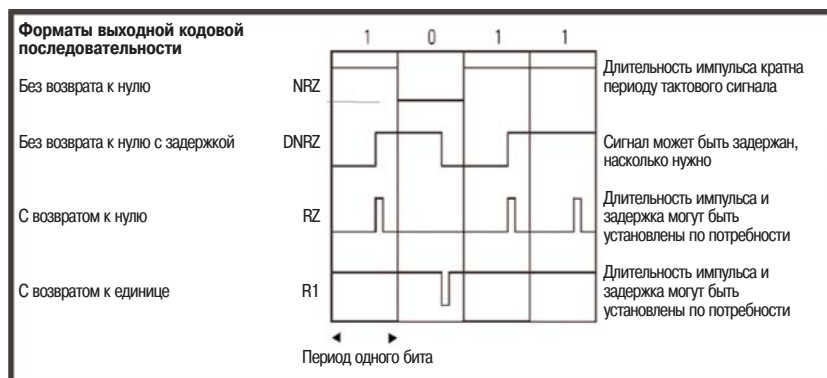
Форматы выходной кодовой последовательности

1 0 1 1

Без возврата к нулю NRZ Длительность импульса кратна периоду тактового сигнала

Без возврата к нулю с задержкой DNRZ Сигнал может быть задержан, насколько нужно

С возвратом к нулю RZ Длительность импульса и задержка могут быть установлены по потребности

С возвратом к единице R1 Длительность импульса и задержка могут быть установлены по потребности

Период одного бита